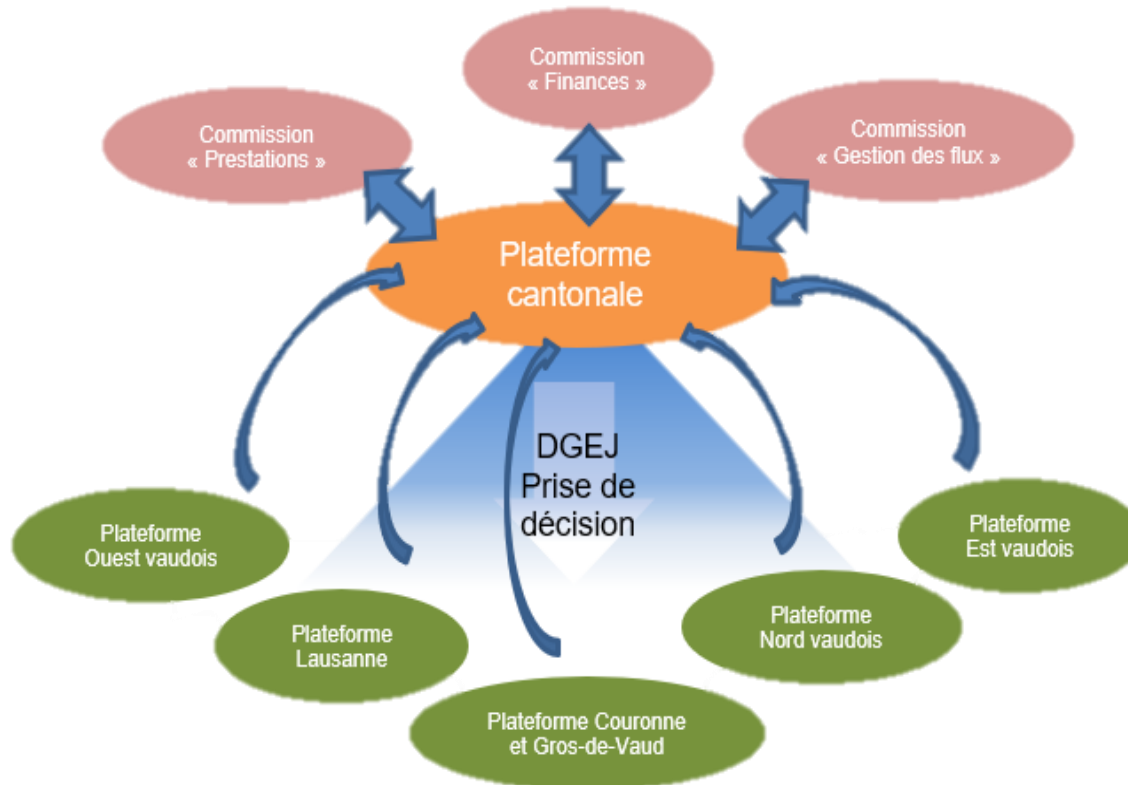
Commission « Finances »

Commission « Prestations »

Commission « Gestion des flux »

Plateforme cantonale

DGEJ Prise de décision

Plateforme Ouest vaudois

Plateforme Est vaudois

Plateforme Lausanne

Plateforme Nord vaudois

Plateforme Couronne et Gros-de-Vaud